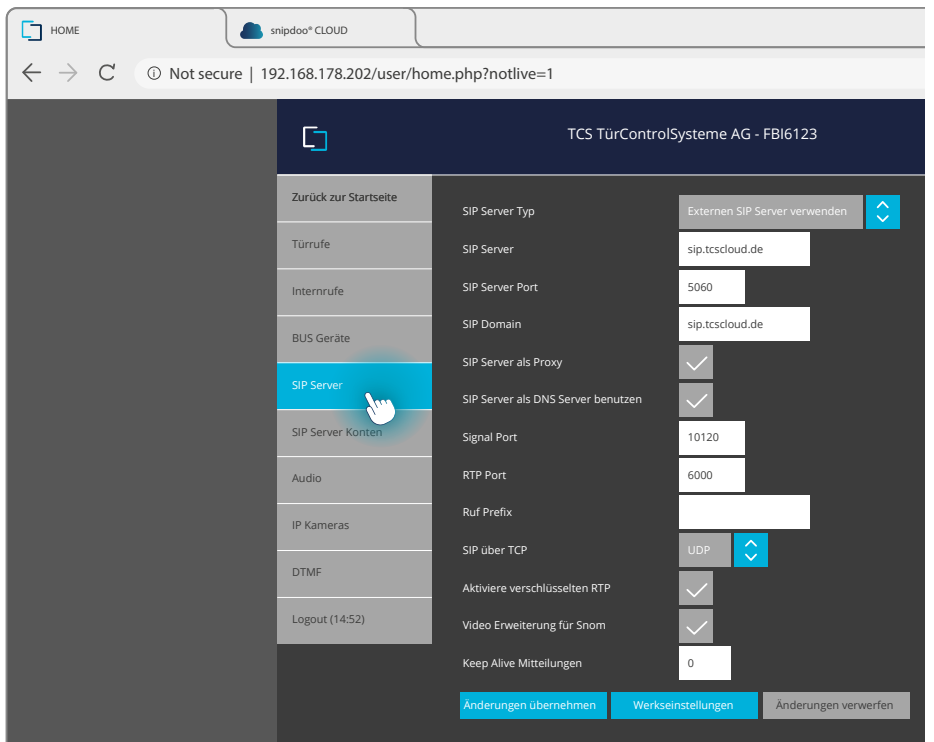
HOME

snipdoo® CLOUD

Not secure | 192.168.178.202/user/home.php?notlive=1

TCS TürControlSysteme AG - FBI6123

Zurück zur Startseite

Türrufe

Internrufe

BUS Geräte

SIP Server

SIP Server Konten

Audio

IP Kameras

DTMF

Logout (14:52)

SIP Server Typ | Externen SIP Server verwenden

SIP Server | sip.tcscloud.de

SIP Server Port | 5060

SIP Domain | sip.tcscloud.de

SIP Server als Proxy

SIP Server als DNS Server benutzen

Signal Port | 10120

RTP Port | 6000

Ruf Prefix

SIP über TCP | UDP

Aktiviere verschlüsselten RTP

Video Erweiterung für Snom

Keep Alive Mitteilungen | 0

Änderungen übernehmen

Werkseinstellungen

Änderungen verwerfen